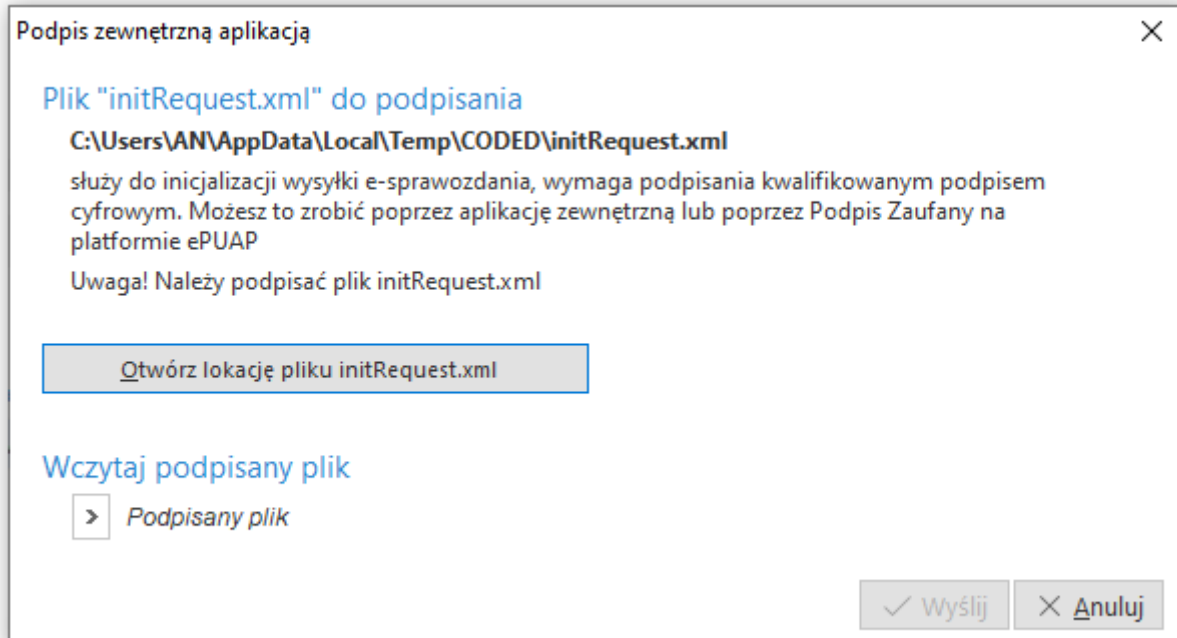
Podpis zewnętrzną aplikacją

Plik "initRequest.xml" do podpisania

C:\Users\AN\AppData\Local\Temp\CODED\initRequest.xml

służy do inicjalizacji wysyłki e-sprawozdania, wymaga podpisania kwalifikowanym podpisem cyfrowym. Możesz to zrobić poprzez aplikację zewnętrzną lub poprzez Podpis Zaufany na platformie ePUAP

Uwaga! Należy podpisać plik initRequest.xml

Otwórz lokację pliku initRequest.xml

Wczytaj podpisany plik

> Podpisany plik

✓ Wyślij

✕ Anuluj